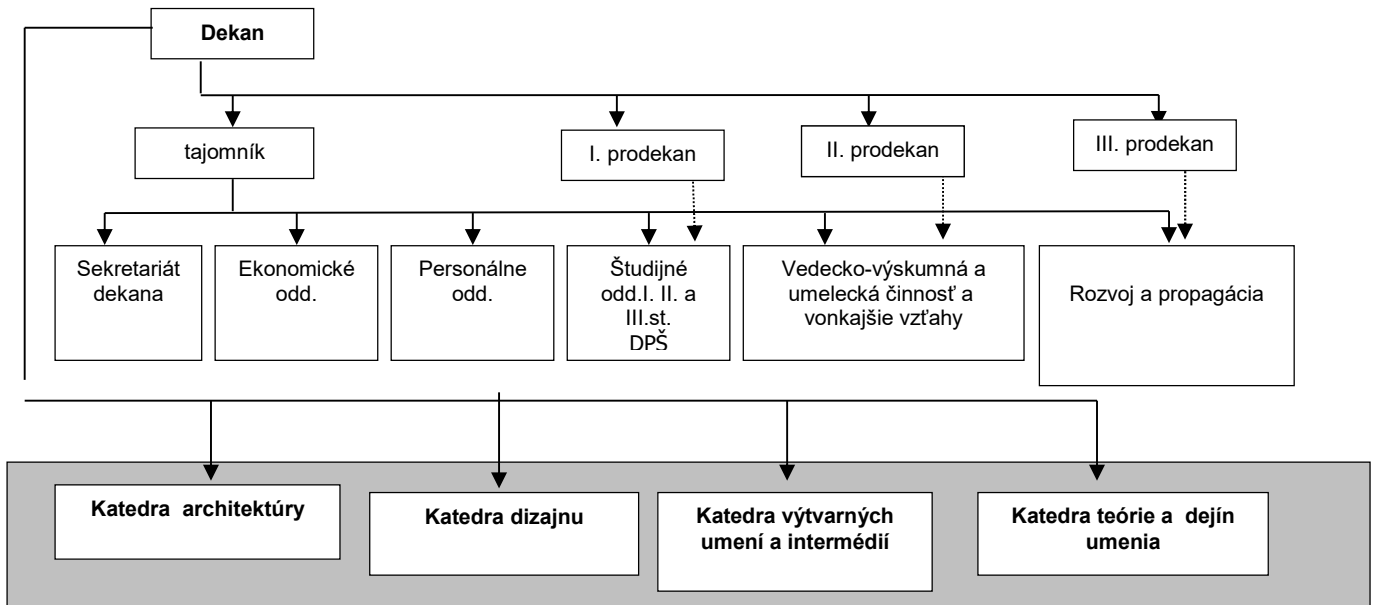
Dekan

tajomník

I. prodekan

II. prodekan

III. prodekan

Sekretariát dekana

Ekonomické odd.

Personálne odd.

Študijné odd.I. II. a III.st. DPŠ

Vedecko-výskumná a umelecká činnosť a vonkajšie vzťahy

Rozvoj a propagácia

Katedra architektúry

Katedra dizajnu

Katedra výtvarných umení a intermédií

Katedra teórie a dejín umenia